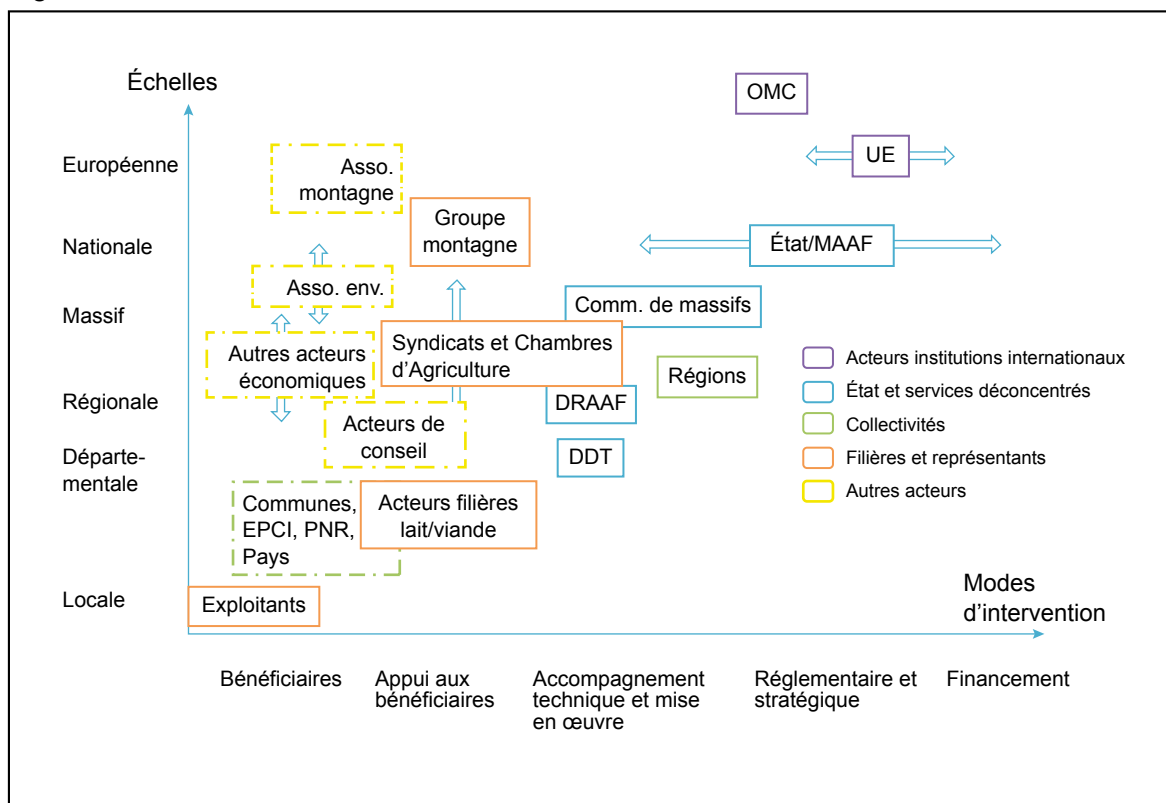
Échelles

Européenne

Nationale

Massif

Régionale

Départementale

Locale

OMC

UE

État/MAAF

Asso. montagne

Groupe montagne

Asso. env.

Comm. de massifs

Autres acteurs économiques

Syndicats et Chambres d'Agriculture

Régions

DRAAF

Acteurs de conseil

DDT

Communes, EPCI, PNR, Pays

Acteurs filières lait/viande

Exploitants

Acteurs institutions internationaux

État et services déconcentrés

Collectivités

Filières et représentants

Autres acteurs

Modes d'intervention

Bénéficiaires

Appui aux bénéficiaires

Accompagnement technique et mise en œuvre

Réglementaire et stratégique

Financement